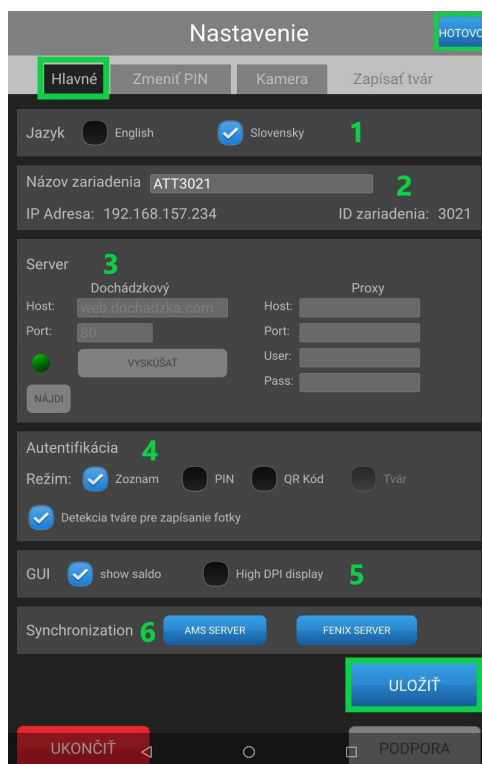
Nastavenie

HOTOVO

Hlavné | Zmeniť PIN | Kamera | Zapísať tvár

Jazyk English Slovensky 1

Názov zariadenia ATT3021 2

IP Adresa: 192.168.157.234 ID zariadenia: 3021

Server 3

Dochádzkový

Host: web.dochadzka.com

Port: 80

VYSKÚŠAŤ

NÁJDI

Proxy

Host:

Port:

User:

Pass:

Autentifikácia 4

Režim: Zoznam PIN QR Kód Tvár

Detekcia tváre pre zapísanie fotky

GUI show saldo High DPI display 5

Synchronization 6 AMS SERVER FENIX SERVER

ULOŽIŤ

UKONČIŤ PODPORA